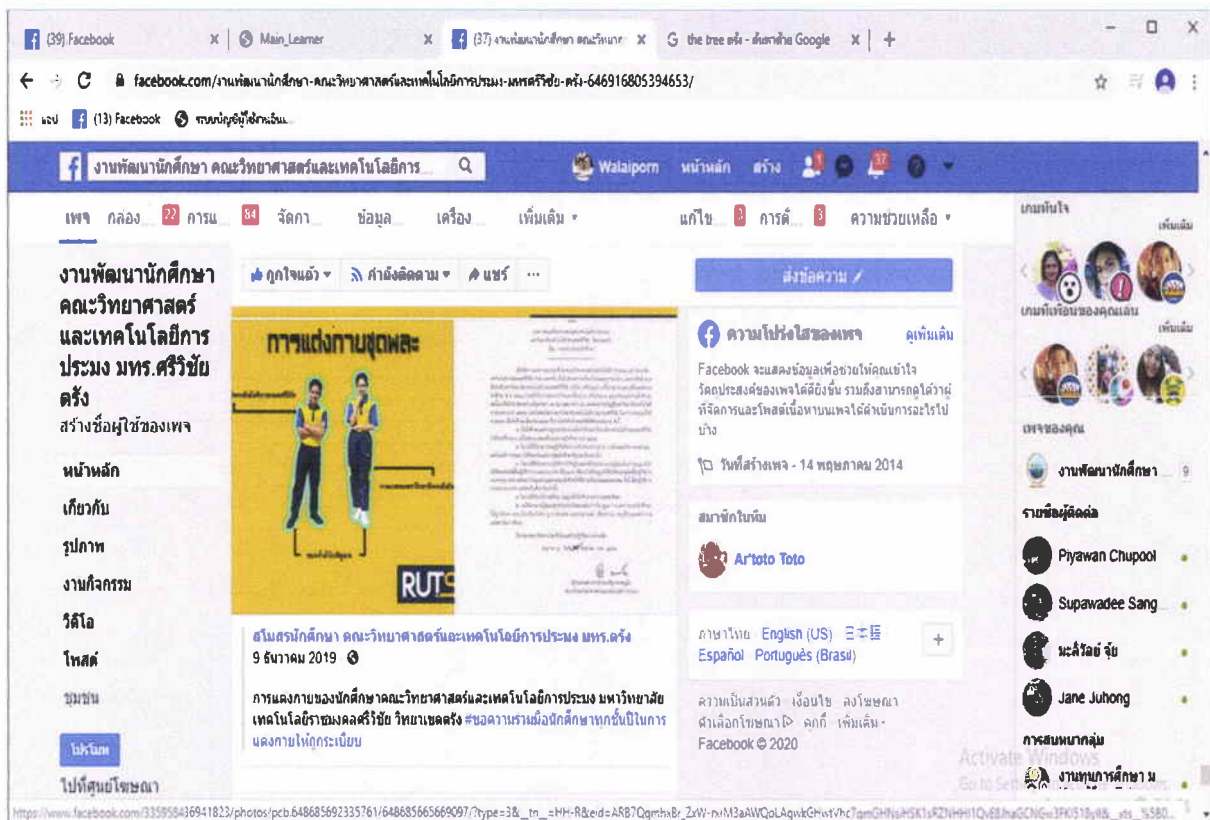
(39) Facebook × Main_Learner × (37) งานพัฒนานักศึกษา คณะวิทยาศ × the tree ตรัง - ค้นหาด้วย Google × +

facebook.com/งานพัฒนานักศึกษา-คณะวิทยาศาสตร์และเทคโนโลยีการประมง-มทร.ศรีวิชัย-ตรัง-646916805394653/

แอป (13) Facebook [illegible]

งานพัฒนานักศึกษา คณะวิทยาศาสตร์และเทคโนโลยีการ... Walaiporn หน้าหลัก สร้าง

เพจ กล่อง 22 การแ 84 จัดกา ข้อมูล เครื่อง เพิ่มเติม ▾ แก้ไข 3 การตั้ 3 ความช่วยเหลือ ▾

งานพัฒนานักศึกษา คณะวิทยาศาสตร์และเทคโนโลยีการประมง มทร.ศรีวิชัย ตรัง
สร้างชื่อผู้ใช้ของเพจ

หน้าหลัก
เกี่ยวกับ
รูปภาพ
งานกิจกรรม
วิดีโอ
โพสต์
ชุมชน

โปรโมท
ไปที่ศูนย์โฆษณา

ถูกใจแล้ว ▾ กำลังติดตาม ▾ แชร์ ...

การแต่งกายชุดพละ

RUT

สโมสรนักศึกษา คณะวิทยาศาสตร์และเทคโนโลยีการประมง มทร.ตรัง
9 ธันวาคม 2019

การแต่งกายของนักศึกษาคณะวิทยาศาสตร์และเทคโนโลยีการประมง มหาวิทยาลัยเทคโนโลยีราชมงคลศรีวิชัย วิทยาเขตตรัง #ขอความร่วมมือนักศึกษาทุกชั้นปีในการแต่งกายให้ถูกระเบียบ

ส่งข้อความ

ความโปร่งใสของเพจ ดูเพิ่มเติม
Facebook จะแสดงข้อมูลเพื่อช่วยให้คุณเข้าใจวัตถุประสงค์ของเพจได้ดียิ่งขึ้น รวมถึงสามารถดูได้ว่าผู้ที่จัดการและโพสต์เนื้อหาบนเพจได้ดำเนินการอะไรไปบ้าง

วันที่สร้างเพจ - 14 พฤษภาคม 2014

สมาชิกในทีม
Ar'toto Toto

ภาษาไทย English (US) 三本语
Español Português (Brasil)

ความเป็นส่วนตัว เงื่อนไข ลงโฆษณา ตัวเลือกโฆษณา คุกกี้ เพิ่มเติม
Facebook © 2020

เกมที่น่าใจ เพิ่มเติม
เกมที่เพื่อนของคุณเล่น เพิ่มเติม
เพจของคุณ
งานพัฒนานักศึกษา 9
รายชื่อผู้ติดต่อ
Piyawan Chupool
Supawadee Sang
นะลีวัลย์ จุ้ย
Jane Juhong
การสนทนากลุ่ม
งานทุนการศึกษา ม

Activate Windows
Go to Settings

https://www.facebook.com/335958436941823/photos/pcb.648685692335761/648685665669097/?type=3&__tn__=HH-R&eid=ARB7QgmhxBr_ZxW-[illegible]